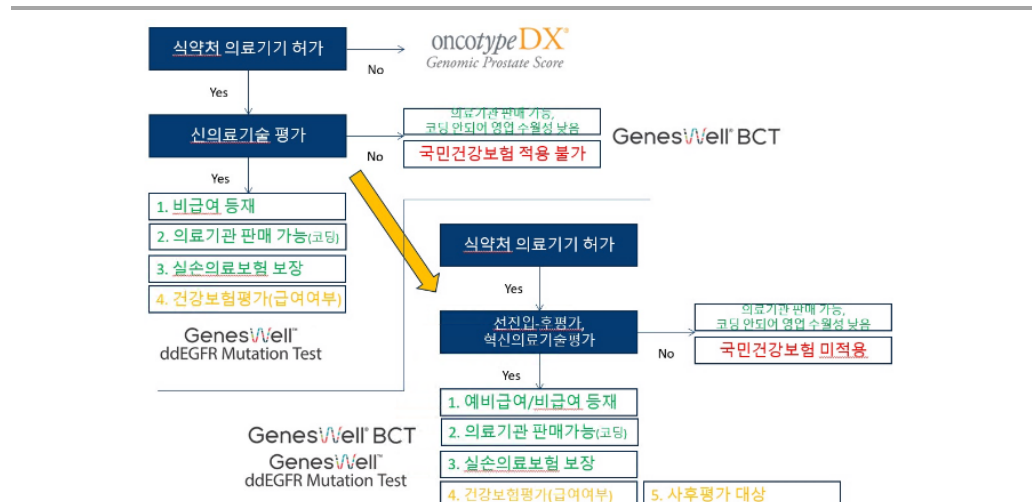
식약처 의료기기 허가

No

oncotypeDX®
Genomic Prostate Score

Yes

신의료기술 평가

No

의료기관 판매 가능,
코딩 안되어 영업 수월성 낮음

국민건강보험 적용 불가

GenesWell® BCT

Yes

1. 비급여 등재
2. 의료기관 판매 가능(코딩)
3. 실손의료보험 보장
4. 건강보험평가(급여여부)

GenesWell™
ddEGFR Mutation Test

식약처 의료기기 허가

Yes

선진입-후평가,
혁신의료기술평가

No

의료기관 판매 가능,
코딩 안되어 영업 수월성 낮음

국민건강보험 미적용

Yes

1. 예비급여/비급여 등재
2. 의료기관 판매가능(코딩)
3. 실손의료보험 보장
4. 건강보험평가(급여여부)
5. 사후평가 대상

GenesWell® BCT
GenesWell™
ddEGFR Mutation Test